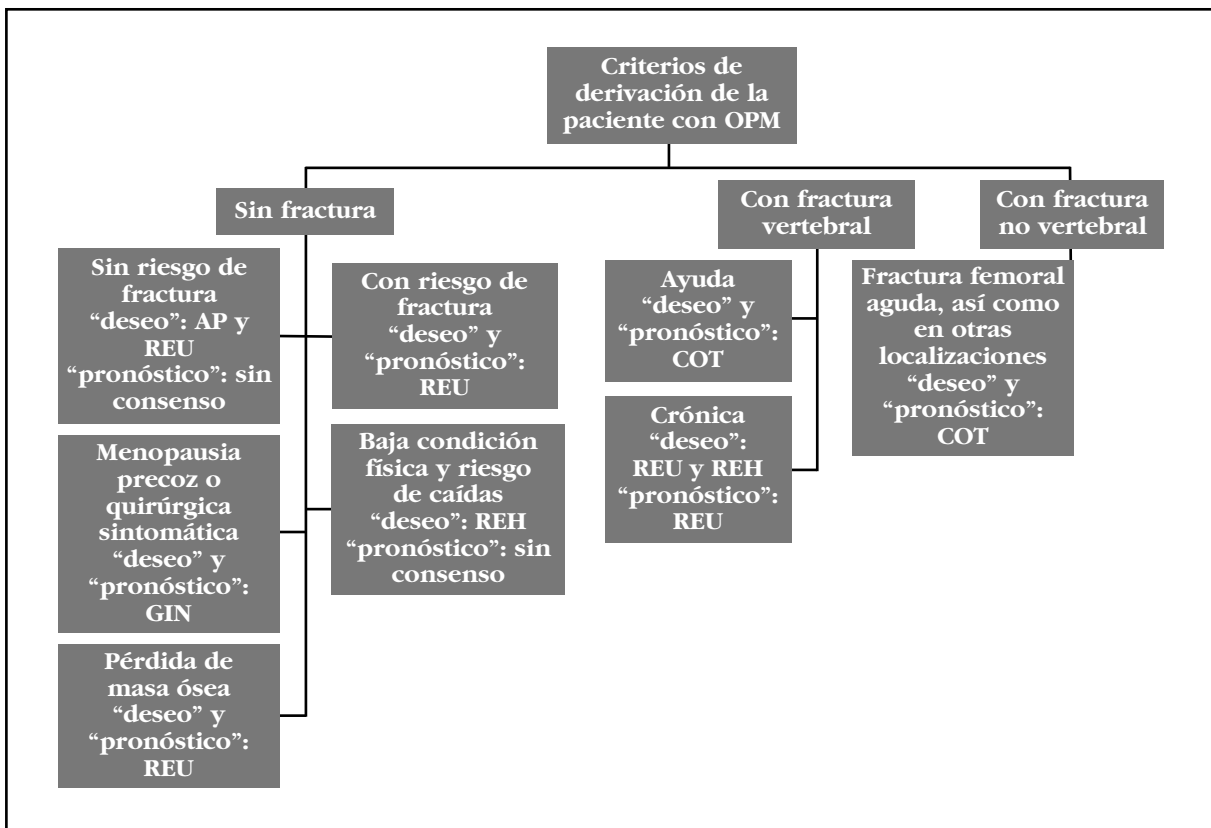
Criterios de derivación de la paciente con OPM

Sin fractura

Con fractura vertebral

Con fractura no vertebral

Sin riesgo de fractura "deseo": AP y REU "pronóstico": sin consenso

Con riesgo de fractura "deseo" y "pronóstico": REU

Menopausia precoz o quirúrgica sintomática "deseo" y "pronóstico": GIN

Baja condición física y riesgo de caídas "deseo": REH "pronóstico": sin consenso

Pérdida de masa ósea "deseo" y "pronóstico": REU

Ayuda "deseo" y "pronóstico": COT

Crónica "deseo": REU y REH "pronóstico": REU

Fractura femoral aguda, así como en otras localizaciones "deseo" y "pronóstico": COT